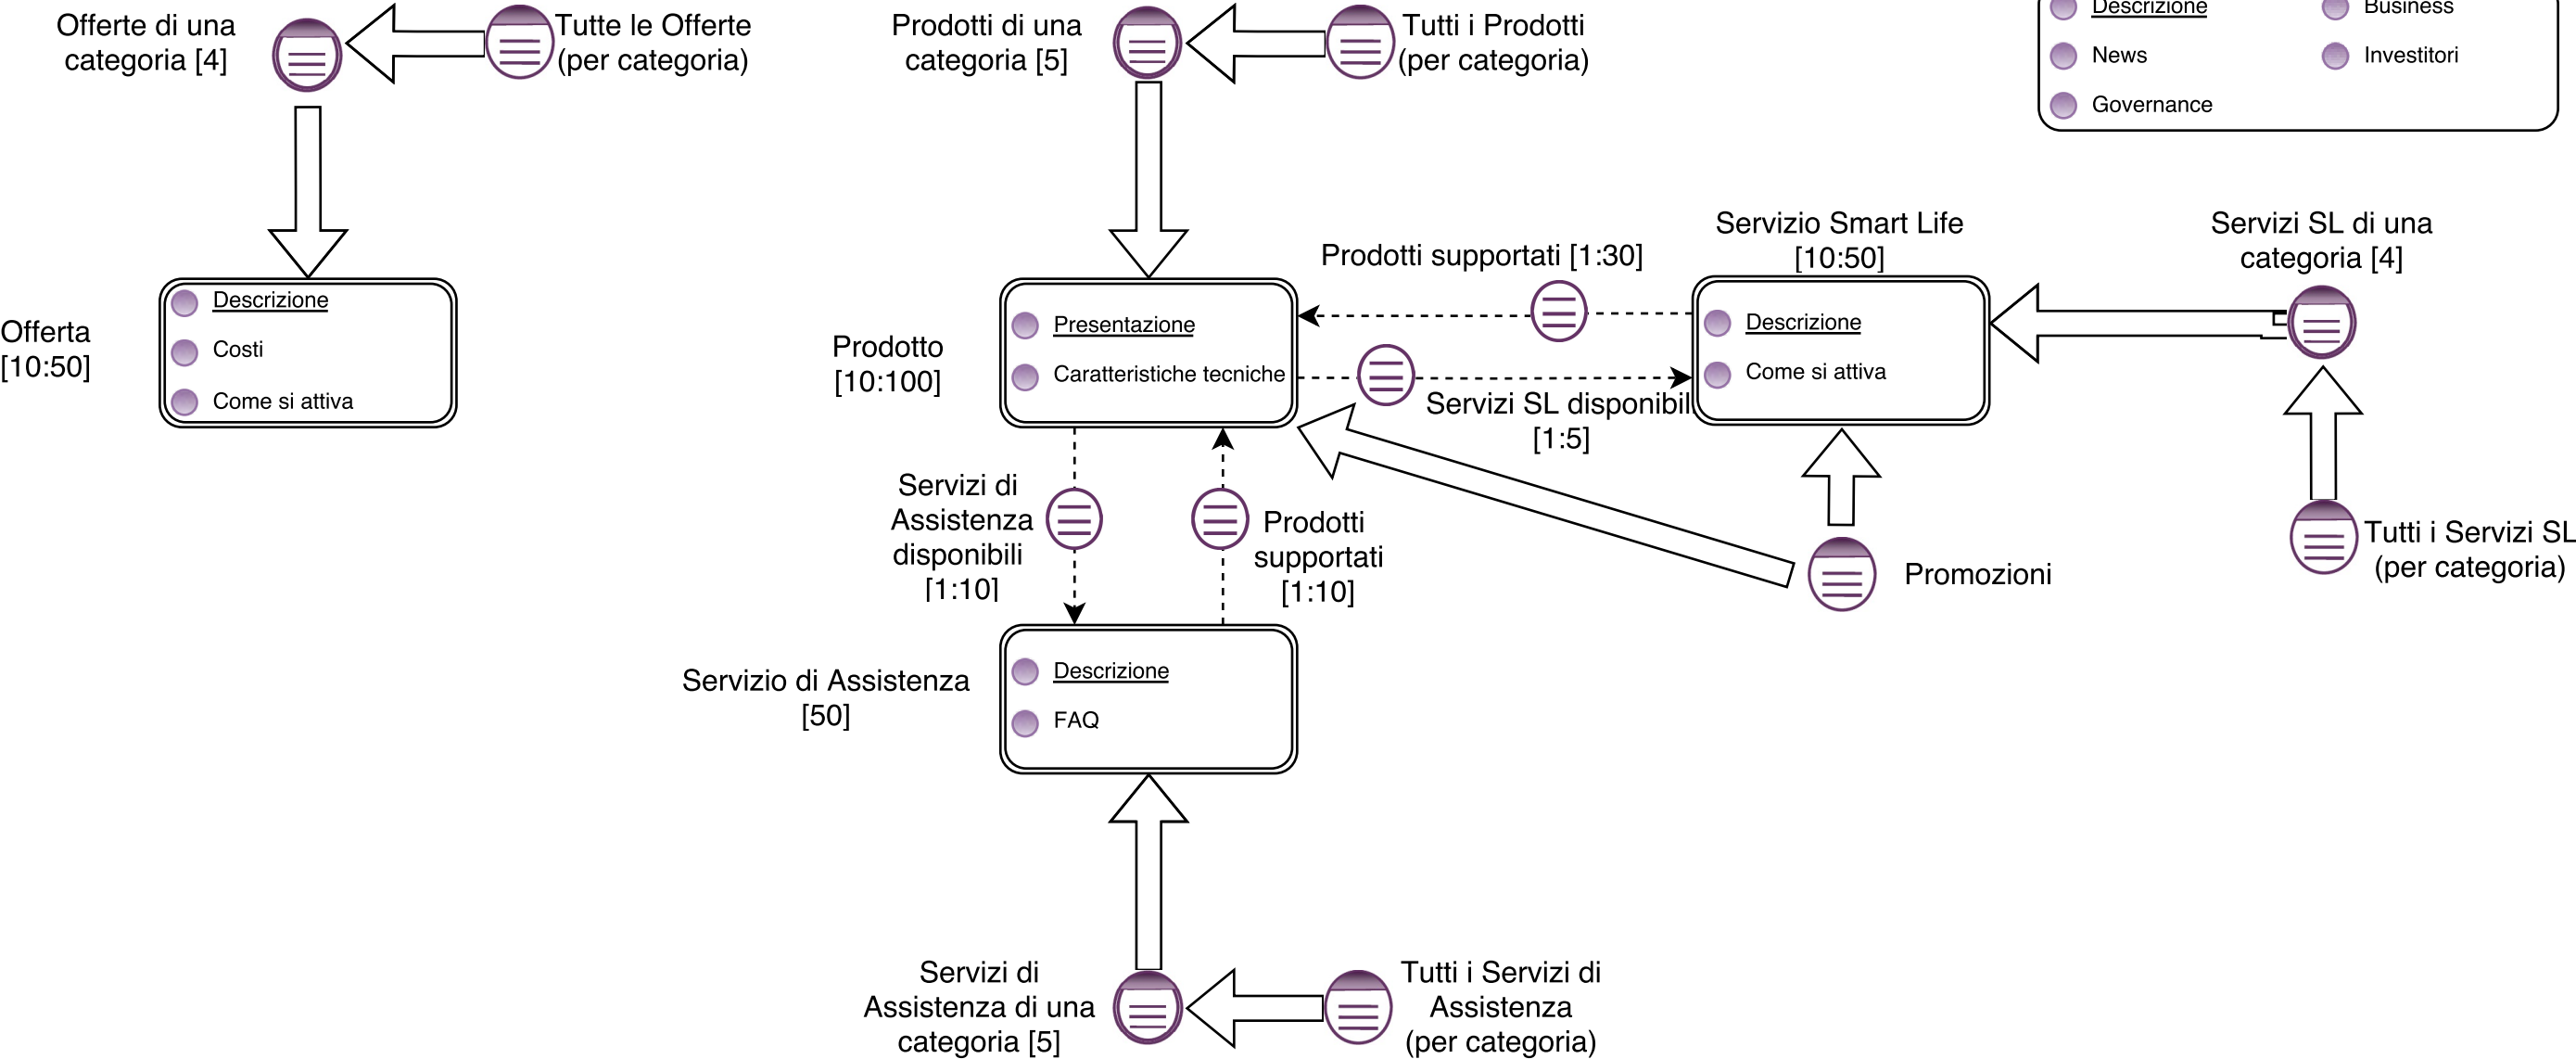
Offerte di una categoria [4]

Tutte le Offerte (per categoria)

Prodotti di una categoria [5]

Tutti i Prodotti (per categoria)

Descrizione

Business

News

Investitori

Governance

Offerta [10:50]

Descrizione

Costi

Come si attiva

Prodotti supportati [1:30]

Servizio Smart Life [10:50]

Servizi SL di una categoria [4]

Prodotto [10:100]

Presentazione

Caratteristiche tecniche

Descrizione

Come si attiva

Servizi SL disponibili [1:5]

Servizi di Assistenza disponibili [1:10]

Prodotti supportati [1:10]

Promozioni

Tutti i Servizi SL (per categoria)

Servizio di Assistenza [50]

Descrizione

FAQ

Servizi di Assistenza di una categoria [5]

Tutti i Servizi di Assistenza (per categoria)